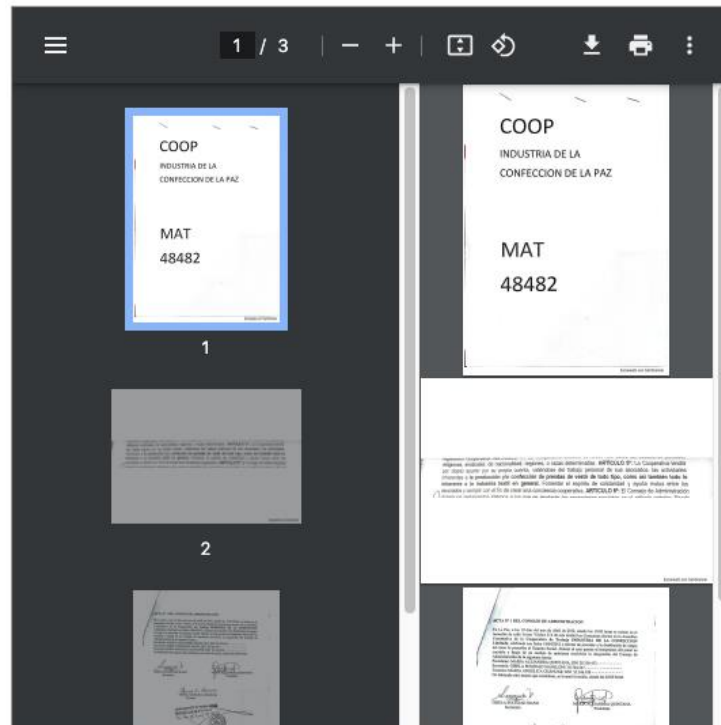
1 / 3

COOP
INDUSTRIA DE LA
CONFECCION DE LA PAZ

MAT
48482

1

2

COOP
INDUSTRIA DE LA
CONFECCION DE LA PAZ

MAT
48482

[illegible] religiosas, sindicales, de nacionalidad, regiones, o razas determinadas. ARTICULO 5°: La Cooperativa tendrá por objeto asumir por su propia cuenta, valiéndose del trabajo personal de sus asociados, las actividades inherentes a la producción y/o confección de prendas de vestir de todo tipo, como así también todo lo inherente a la industria textil en general. Fomentar el espíritu de solidaridad y ayuda mutua entre los asociados y cumplir con el fin de crear una conciencia cooperativa. ARTICULO 6°: El Consejo de Administración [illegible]

ACTA N° 1 DEL CONSEJO DE ADMINISTRACION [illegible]